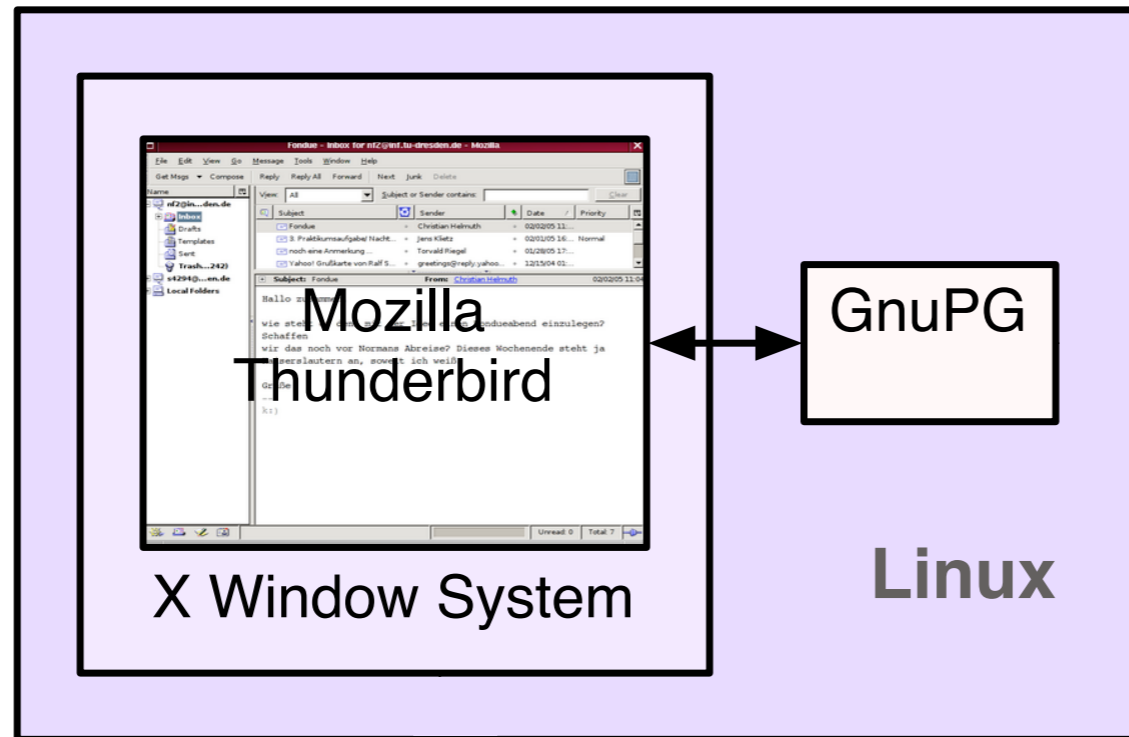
Fondue - Inbox for nf2@inf.tu-dresden.de - Mozilla

File Edit View Go Message Tools Window Help

Get Msgs Compose Reply Reply All Forward Next Junk Delete

Name
nf2@in...den.de
Inbox
Drafts
Templates
Sent
Trash...242)
s4294@....en.de
Local Folders

View: All Subject or Sender contains: Clear

| Subject | Sender | Date | Priority |
|---|---|---|---|
| Fondue | Christian Helmuth | 02/02/05 11:... | |
| 3. Praktikumsaufgabe/ Nacht... | Jens Klietz | 02/01/05 16:... | Normal |
| noch eine Anmerkung ... | Torvald Riegel | 01/28/05 17:... | |
| Yahoo! Grußkarte von Ralf S... | greetings@reply.yahoo... | 12/15/04 01:... | |

Subject: Fondue From: Christian Helmuth 02/02/05 11:04

Hallo zu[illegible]

wie steht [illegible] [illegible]ondueabend einzulegen? Schaffen
wir das noch vor Normans Abreise? Dieses Wochenende steht ja
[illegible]serslautern an, sowe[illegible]t ich weiß

Grüße
--
k:)

Unread: 0 Total: 7

Mozilla
Thunderbird

GnuPG

X Window System

Linux